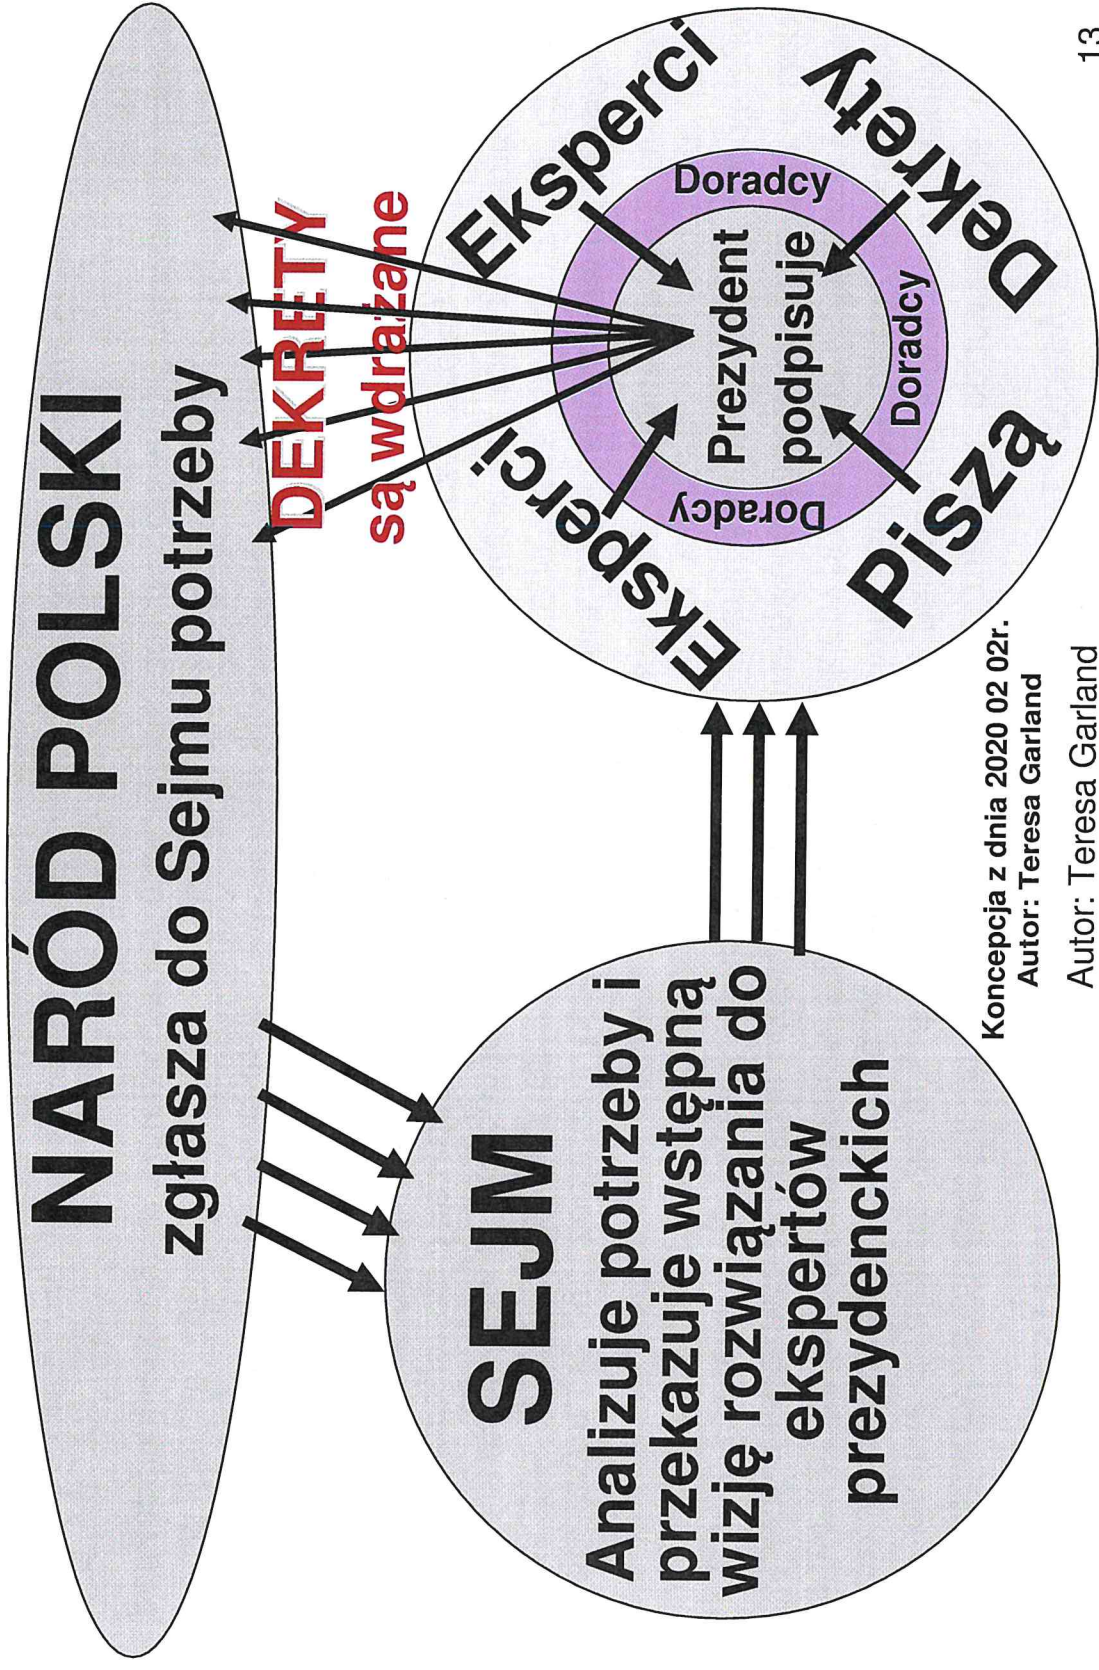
NARÓD POLSKI
zgłasza do Sejmu potrzeby

DEKRETY
są wdrażane

SEJM
Analizuje potrzeby i przekazuje wstępną wizję rozwiązania do ekspertów prezydenckich

Eksperci
Eksperci
Doradcy
Doradcy
Doradcy
Prezydent podpisuje
Piszą
Dekrety

Koncepcja z dnia 2020 02 02r.
Autor: Teresa Garland

Autor: Teresa Garland

13